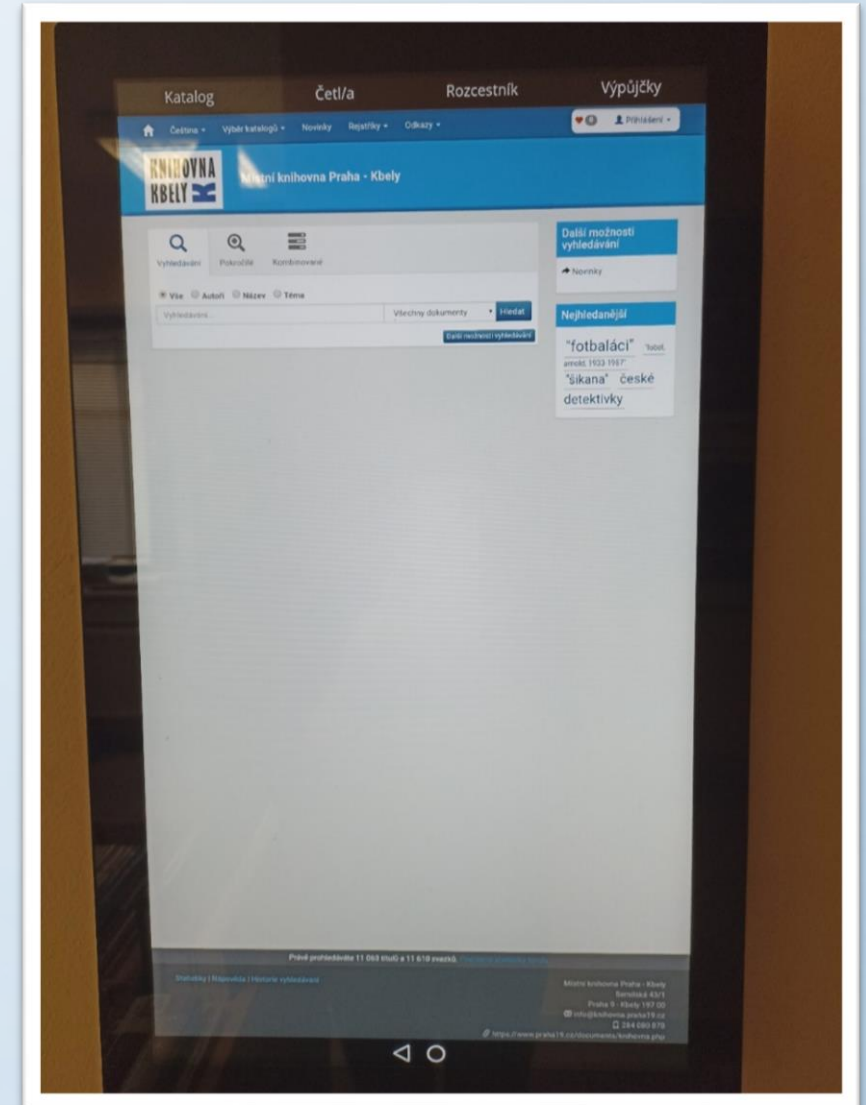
Katalog
Četl/a
Rozcestník
Výpůjčky

Čeština • Výběr katalogů • Novinky Rejstříky • Odkazy •
Přihlášení •

KNIHOVNA KBELY

Místní knihovna Praha - Kbely

Vyhledávání
Pokročilé
Kombinované

Vše Autoři Název Téma

Vyhledávání...
Všechny dokumenty
Hledat

Další možnosti vyhledávání

Další možnosti vyhledávání

Novinky

Nejhledanější

"fotbaláci" fotbal. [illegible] "šikana" české detektivky

Právě prohledáváte 11 060 titulů a 11 618 exemplářů. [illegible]

Statistiky | Nápověda | Historie vyhledávání

Místní knihovna Praha - Kbely
Semilská 43/1
Praha 9 - Kbely 197 00
info@knihovna.praha19.cz
284 080 878
https://www.praha19.cz/documents/knihovna.php